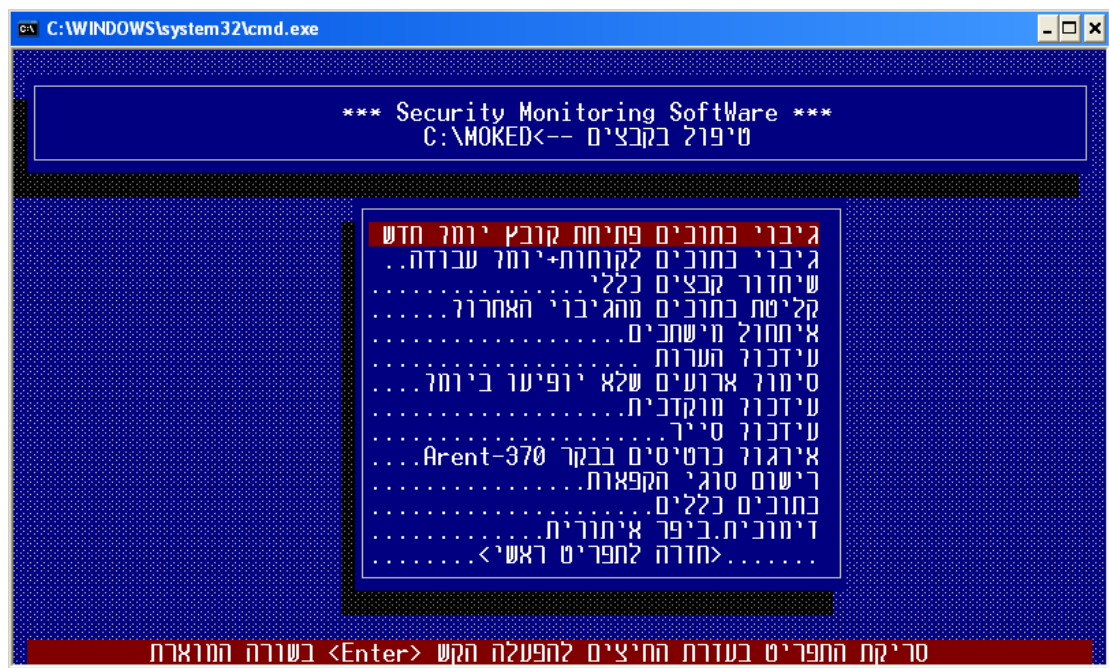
C:\WINDOWS\system32\cmd.exe

*** Security Monitoring SoftWare ***
C:\MOKED<-- טיפול בקבצים

גיבוי כתובים פתיחת קובץ יומן חדש
גיבוי כתובים לקוחות+יומן עבודה..
שיחזור קבצים כללי..............
קליטת כתובים מהגיבוי האחרון......
איתחול מישתנים.................
עידכון הערות ...................
סימון ארועים שלא יופיעו ביומן....
עידכון מוקדנית.................
עידכון סייר....................
אירגון כרטיסים בבקר Arent-370....
רישום סוגי הקפאות..............
כתובים כללים...................
דימובית.ביפר איתורית............
........<חזרה לתפריט ראשי>.......

סריקת התפריט בעזרת החיצים להפעלה הקש <Enter> בשורה המוארת